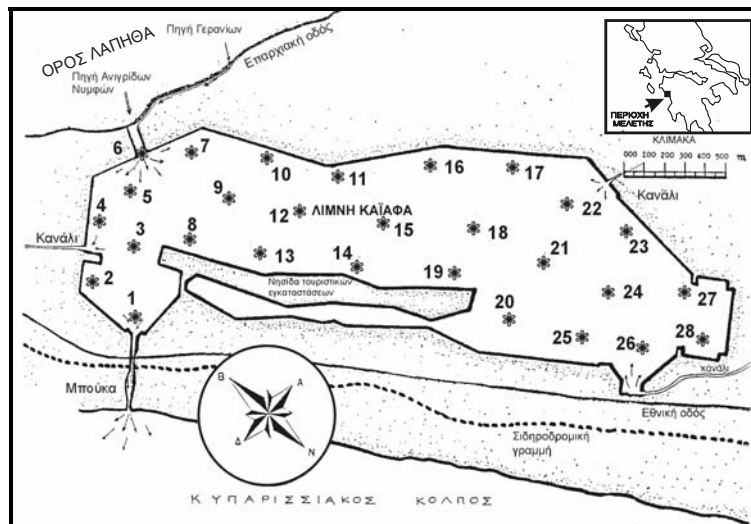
ΟΡΟΣ ΛΑΠΗΘΑ
Πηγή Γερανίων
Επαρχιακή οδός
Πηγή Ανιγρίδων Νυμφών
ΠΕΡΙΟΧΗ ΜΕΛΕΤΗΣ
ΚΛΙΜΑΚΑ
000 200 200 300 400 500 m
Κανάλι
Κανάλι
ΛΙΜΝΗ ΚΑΪΑΦΑ
Νησίδα τουριστικών εγκαταστάσεων
1
2
3
4
5
6
7
8
9
10
11
12
13
14
15
16
17
18
19
20
21
22
23
24
25
26
27
28
Μπούκα
Β
Α
Δ
Ν
κανάλι
Εθνική οδός
Σιδηροδρομική γραμμή
ΚΥΠΑΡΙΣΣΙΑΚΟΣ ΚΟΛΠΟΣ